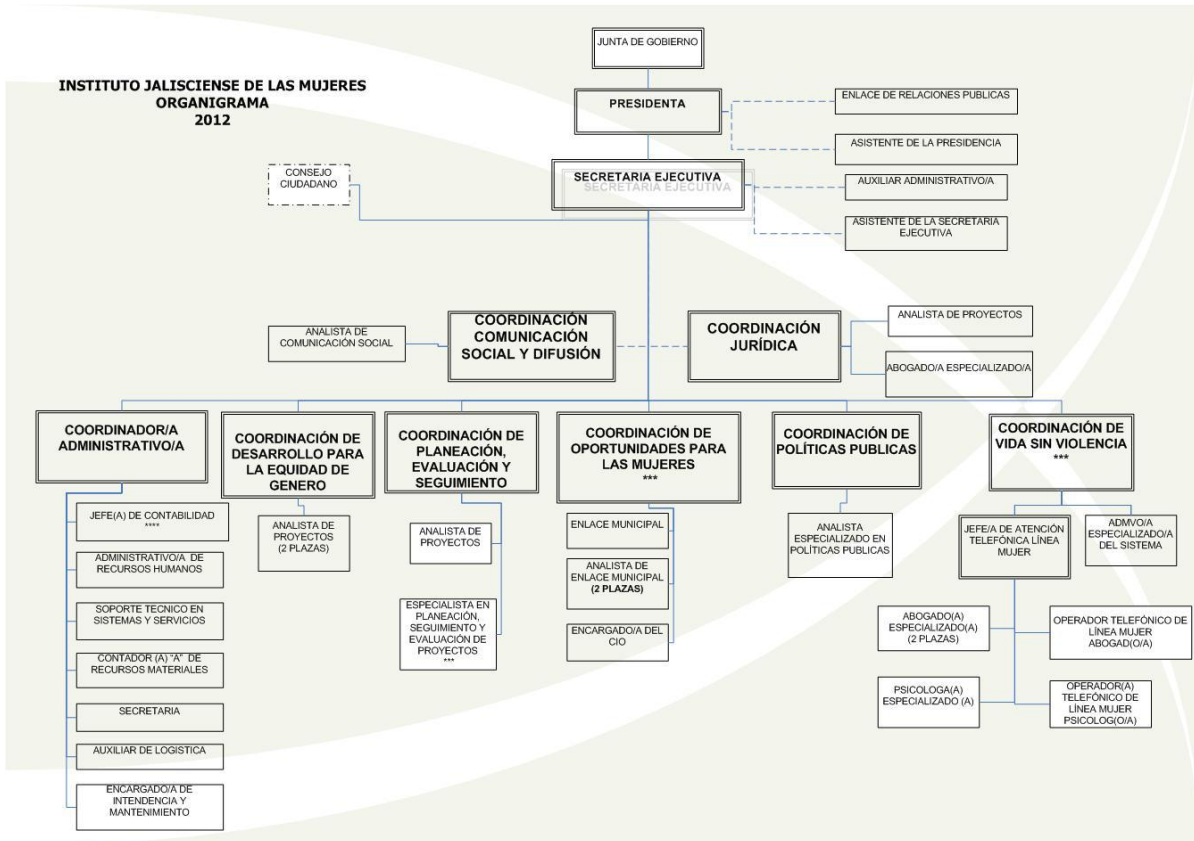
INSTITUTO JALISCIENSE DE LAS MUJERES
ORGANIGRAMA
2012

JUNTA DE GOBIERNO

PRESIDENTA

ENLACE DE RELACIONES PUBLICAS

ASISTENTE DE LA PRESIDENCIA

CONSEJO CIUDADANO

SECRETARIA EJECUTIVA

SECRETARIA EJECUTIVA

AUXILIAR ADMINISTRATIVO/A

ASISTENTE DE LA SECRETARIA EJECUTIVA

ANALISTA DE COMUNICACIÓN SOCIAL

COORDINACIÓN COMUNICACIÓN SOCIAL Y DIFUSIÓN

COORDINACIÓN JURÍDICA

ANALISTA DE PROYECTOS

ABOGADO/A ESPECIALIZADO/A

COORDINADOR/A ADMINISTRATIVO/A

JEFE(A) DE CONTABILIDAD ****

ADMINISTRATIVO/A DE RECURSOS HUMANOS

SOPORTE TECNICO EN SISTEMAS Y SERVICIOS

CONTADOR (A) "A" DE RECURSOS MATERIALES

SECRETARIA

AUXILIAR DE LOGISTICA

ENCARGADO/A DE INTENDENCIA Y MANTENIMIENTO

COORDINACIÓN DE DESARROLLO PARA LA EQUIDAD DE GENERO

ANALISTA DE PROYECTOS (2 PLAZAS)

COORDINACIÓN DE PLANEACIÓN, EVALUACIÓN Y SEGUIMIENTO

ANALISTA DE PROYECTOS

ESPECIALISTA EN PLANEACIÓN, SEGUIMIENTO Y EVALUACIÓN DE PROYECTOS ***

COORDINACIÓN DE OPORTUNIDADES PARA LAS MUJERES ***

ENLACE MUNICIPAL

ANALISTA DE ENLACE MUNICIPAL (2 PLAZAS)

ENCARGADO/A DEL CIO

COORDINACIÓN DE POLÍTICAS PUBLICAS

ANALISTA ESPECIALIZADO EN POLÍTICAS PUBLICAS

COORDINACIÓN DE VIDA SIN VIOLENCIA ***

JEFE/A DE ATENCIÓN TELEFÓNICA LÍNEA MUJER

ADMVO/A ESPECIALIZADO/A DEL SISTEMA

ABOGADO(A) ESPECIALIZADO(A) (2 PLAZAS)

OPERADOR TELEFÓNICO DE LÍNEA MUJER ABOGAD(O/A)

PSICOLOGA(A) ESPECIALIZADO (A)

OPERADOR(A) TELEFÓNICO DE LÍNEA MUJER PSICOLOG(O/A)